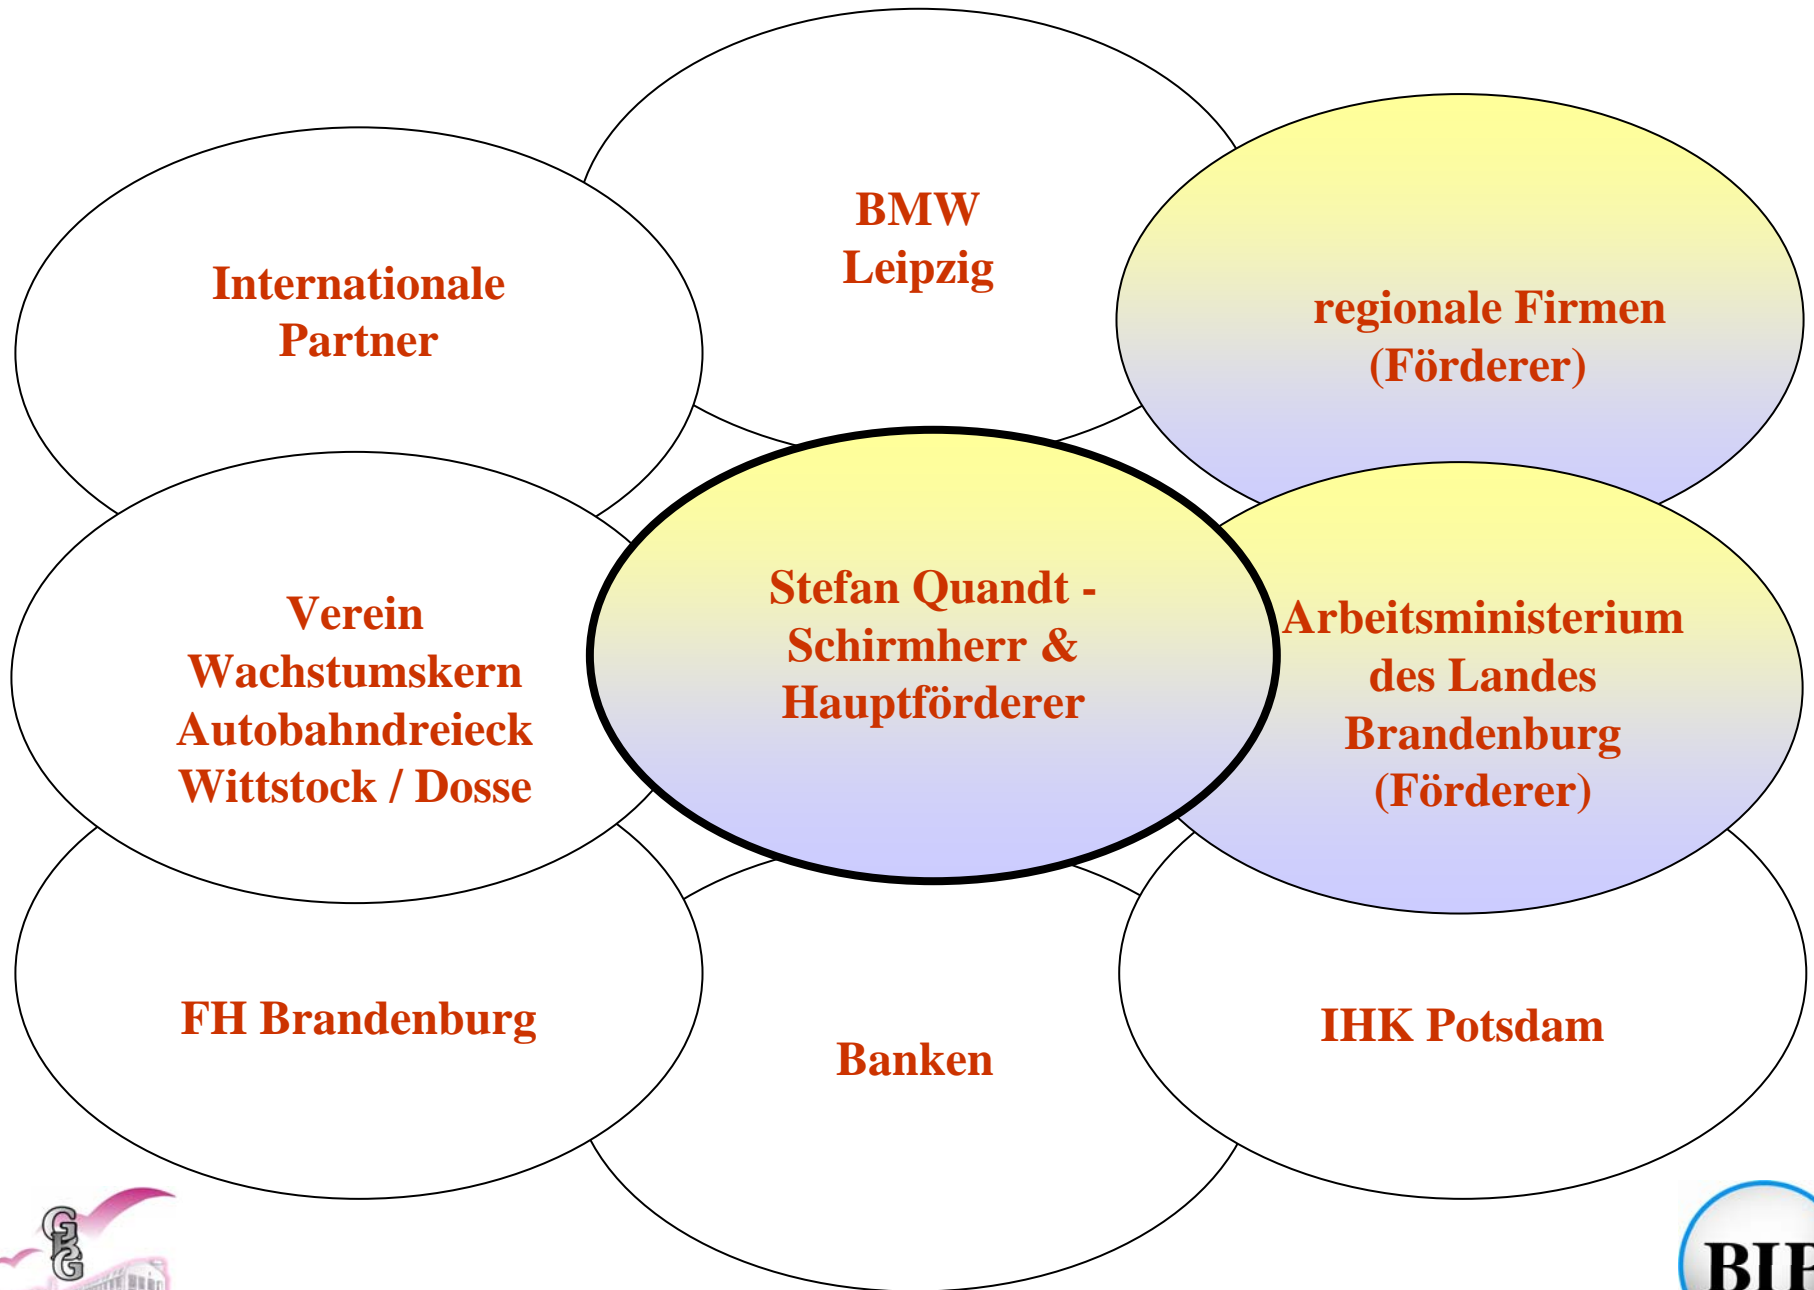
BMW
Leipzig

Internationale
Partner

regionale Firmen
(Förderer)

Verein
Wachstumskern
Autobahndreieck
Wittstock / Dosse

Stefan Quandt -
Schirmherr &
Hauptförderer

Arbeitsministerium
des Landes
Brandenburg
(Förderer)

FH Brandenburg

Banken

IHK Potsdam

GBG

BIE